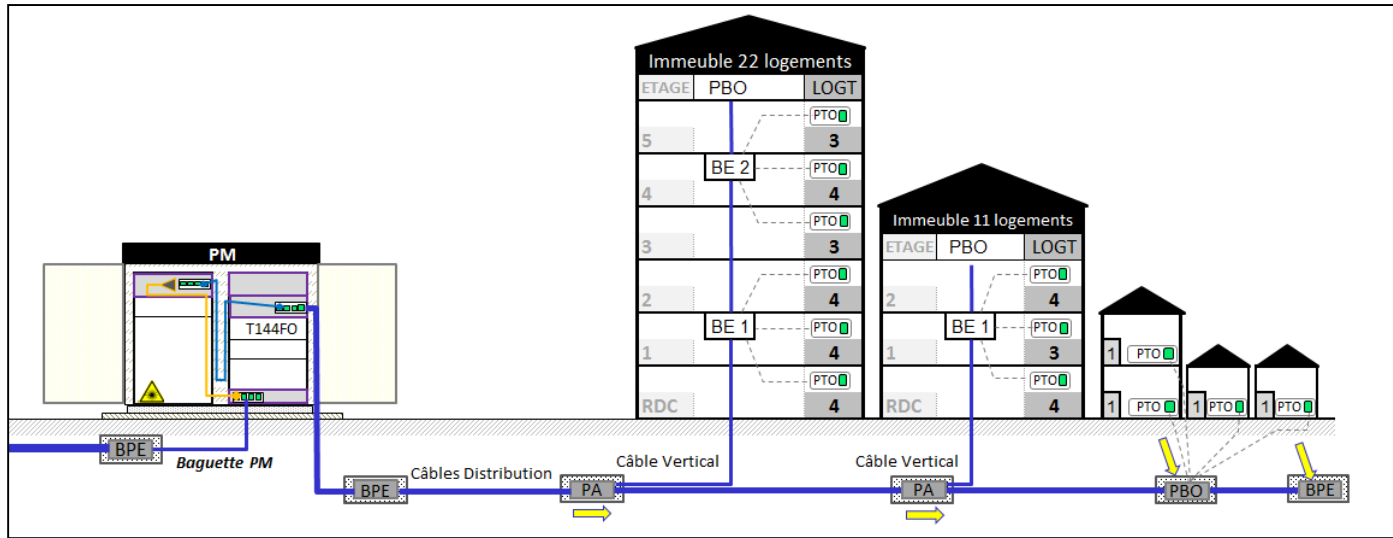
PM

T144FO

BPE

Baguette PM

BPE

Câbles Distribution

PA

Câble Vertical

Immeuble 22 logements

| ETAGE | PBO | LOGT |
|---|---|---|
| 5 | | PTO 3 |
| 4 | BE 2 | PTO 4 |
| 3 | | PTO 3 |
| 2 | | PTO 4 |
| 1 | BE 1 | PTO 4 |
| RDC | | PTO 4 |

Câble Vertical

PA

Immeuble 11 logements

| ETAGE | PBO | LOGT |
|---|---|---|
| 2 | | PTO 4 |
| 1 | BE 1 | PTO 3 |
| RDC | | PTO 4 |

1 PTO

1 PTO

1 PTO

1 PTO

PBO

BPE